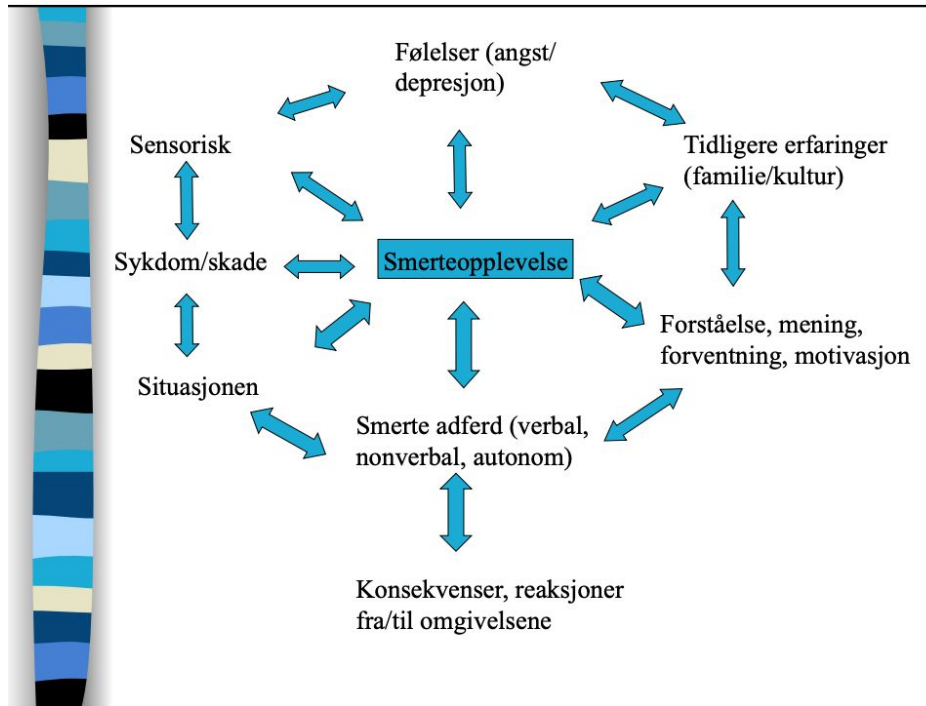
Følelser (angst/ depresjon)

Sensorisk

Tidligere erfaringer (familie/kultur)

Sykdom/skade

Smerteopplevelse

Forståelse, mening, forventning, motivasjon

Situasjonen

Smerte adferd (verbal, nonverbal, autonom)

Konsekvenser, reaksjoner fra/til omgivelsene